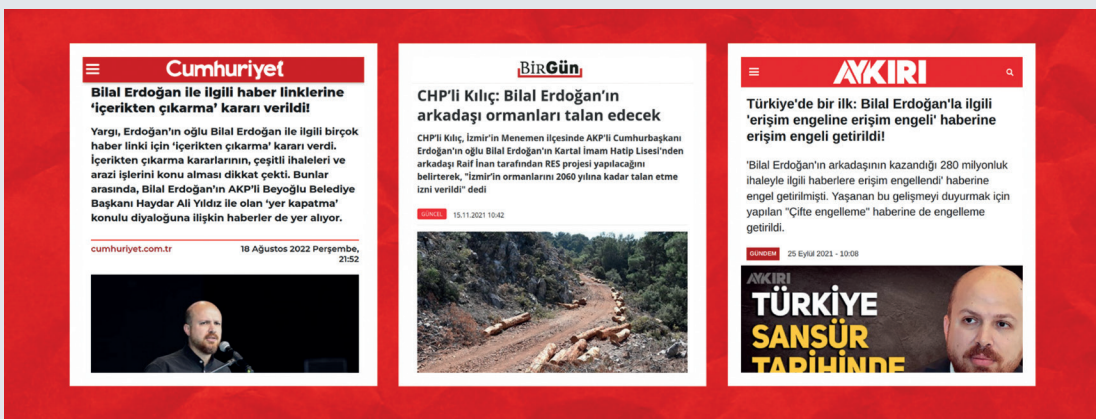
Cumhuriyet

Bilal Erdoğan ile ilgili haber linklerine 'içerikten çıkarma' kararı verildi!

Yargı, Erdoğan'ın oğlu Bilal Erdoğan ile ilgili birçok haber linki için 'içerikten çıkarma' kararı verdi. İçerikten çıkarma kararlarının, çeşitli ihaleleri ve arazi işlerini konu alması dikkat çekti. Bunlar arasında, Bilal Erdoğan'ın AKP'li Beyoğlu Belediye Başkanı Haydar Ali Yıldız ile olan 'yer kapatma' konulu diyaloğuna ilişkin haberler de yer alıyor.

cumhuriyet.com.tr

18 Ağustos 2022 Perşembe, 21:52

BirGün

CHP'li Kılıç: Bilal Erdoğan'ın arkadaşı ormanları talan edecek

CHP'li Kılıç, İzmir'in Menemen ilçesinde AKP'li Cumhurbaşkanı Erdoğan'ın oğlu Bilal Erdoğan'ın Kartal imam Hatip Lisesi'nden arkadaşı Raif İnan tarafından RES projesi yapılacağını belirterek, "İzmir'in ormanlarını 2060 yılına kadar talan etme izni verildi" dedi

GÜNCEL 15.11.2021 10:42

AYKIRI

Türkiye'de bir ilk: Bilal Erdoğan'la ilgili 'erişim engeline erişim engeli' haberine erişim engeli getirildi!

'Bilal Erdoğan'ın arkadaşının kazandığı 280 milyonluk ihaleyle ilgili haberlere erişim engellendi' haberine engel getirilmişti. Yaşanan bu gelişmeyi duyurmak için yapılan "Çifte engelleme" haberine de engelleme getirildi.

GÜNDEM 25 Eylül 2021 - 10:08

AYKIRI
TÜRKİYE
SANSÜR
TARİHİNDE